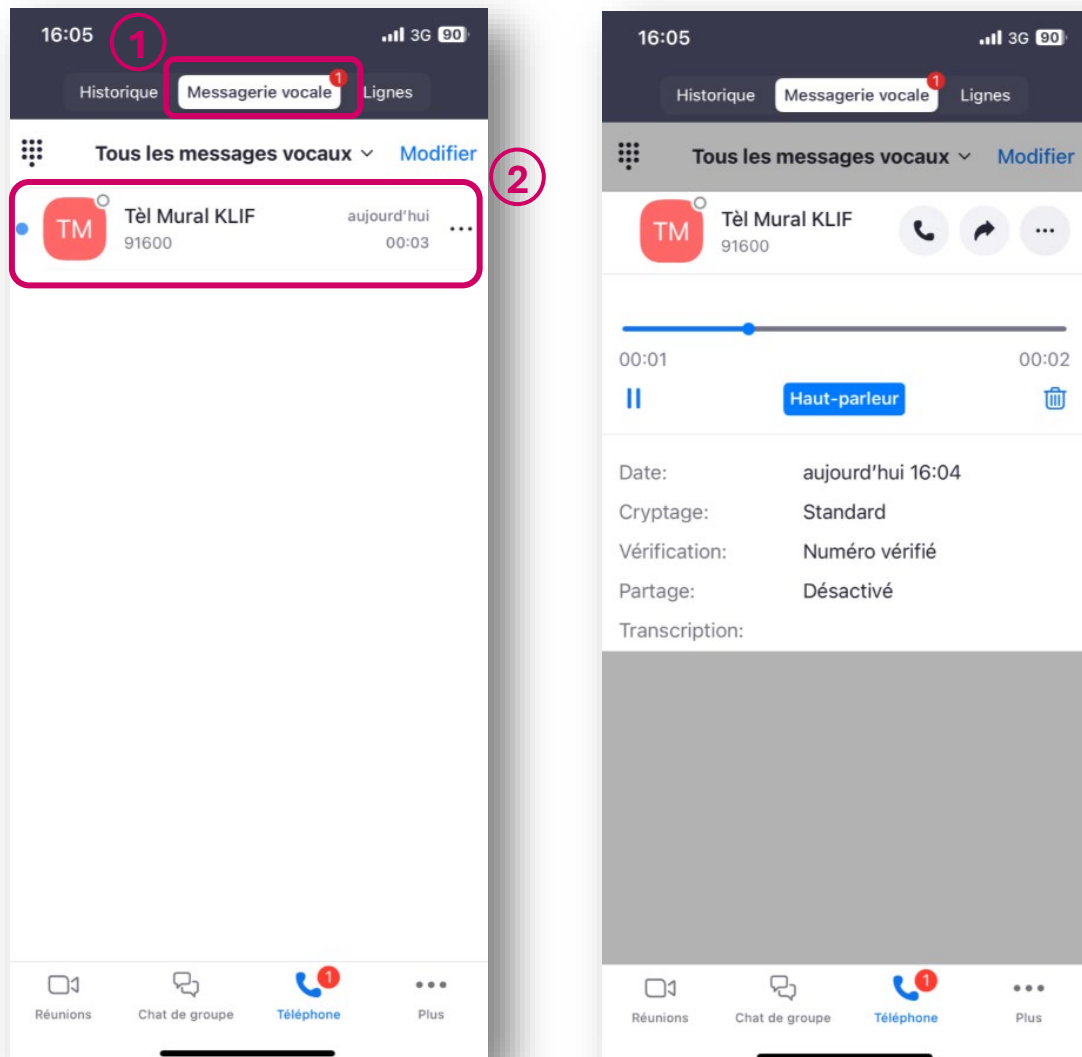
16:05 3G 90

1

Historique Messagerie vocale 1 Lignes

Tous les messages vocaux Modifier

2

TM Tèl Mural KLIF
91600
aujourd'hui
00:03
...

Réunions Chat de groupe 1 Téléphone Plus

16:05 3G 90

Historique Messagerie vocale 1 Lignes

Tous les messages vocaux Modifier

TM Tèl Mural KLIF
91600
...

00:01 00:02

Haut-parleur

Date: aujourd'hui 16:04
Cryptage: Standard
Vérification: Numéro vérifié
Partage: Désactivé
Transcription:

Réunions Chat de groupe 1 Téléphone Plus